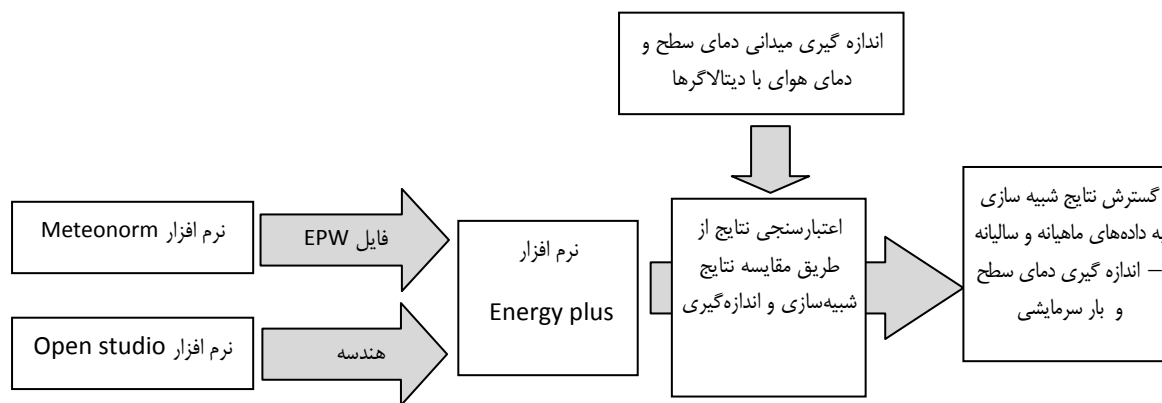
اندازه گیری میدانی دمای سطح و دمای هوای با دیتالاگرها

نرم افزار Meteonorm

فایل EPW

نرم افزار Open studio

هندسه

نرم افزار

Energy plus

اعتبارسنجی نتایج از طریق مقایسه نتایج شبیه‌سازی و اندازه‌گیری

گسترش نتایج شبیه سازی
به داده‌های ماهیانه و سالیانه
– اندازه گیری دمای سطح
و بار سرمایشی